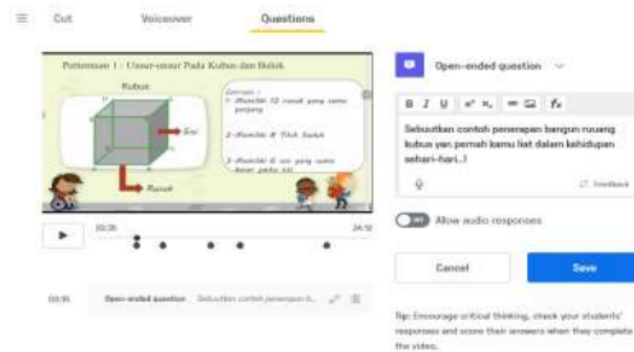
Cut Voiceover Questions

Pertemuan 1 : Unsur-unsur Pada Kubus dan Balok

Kubus

Rusuk

Sisi

1. Memiliki 12 rusuk yang sama panjang

2. Memiliki 8 Titik Sudut

3. Memiliki 6 sisi yang sama besar pada sisi

00:35

34:12

Open-ended question

B I U $x^2$ $x_2$

Sebutkan contoh penerapan bangun ruuang kubus yan pernah kamu liat dalam kehidupan sehari-hari..!

Feedback

Allow audio responses

Cancel

Save

00:35 Open-ended question Sebutkan contoh penerapan b...

Tip: Encourage critical thinking, check your students' responses and score their answers when they complete the video.